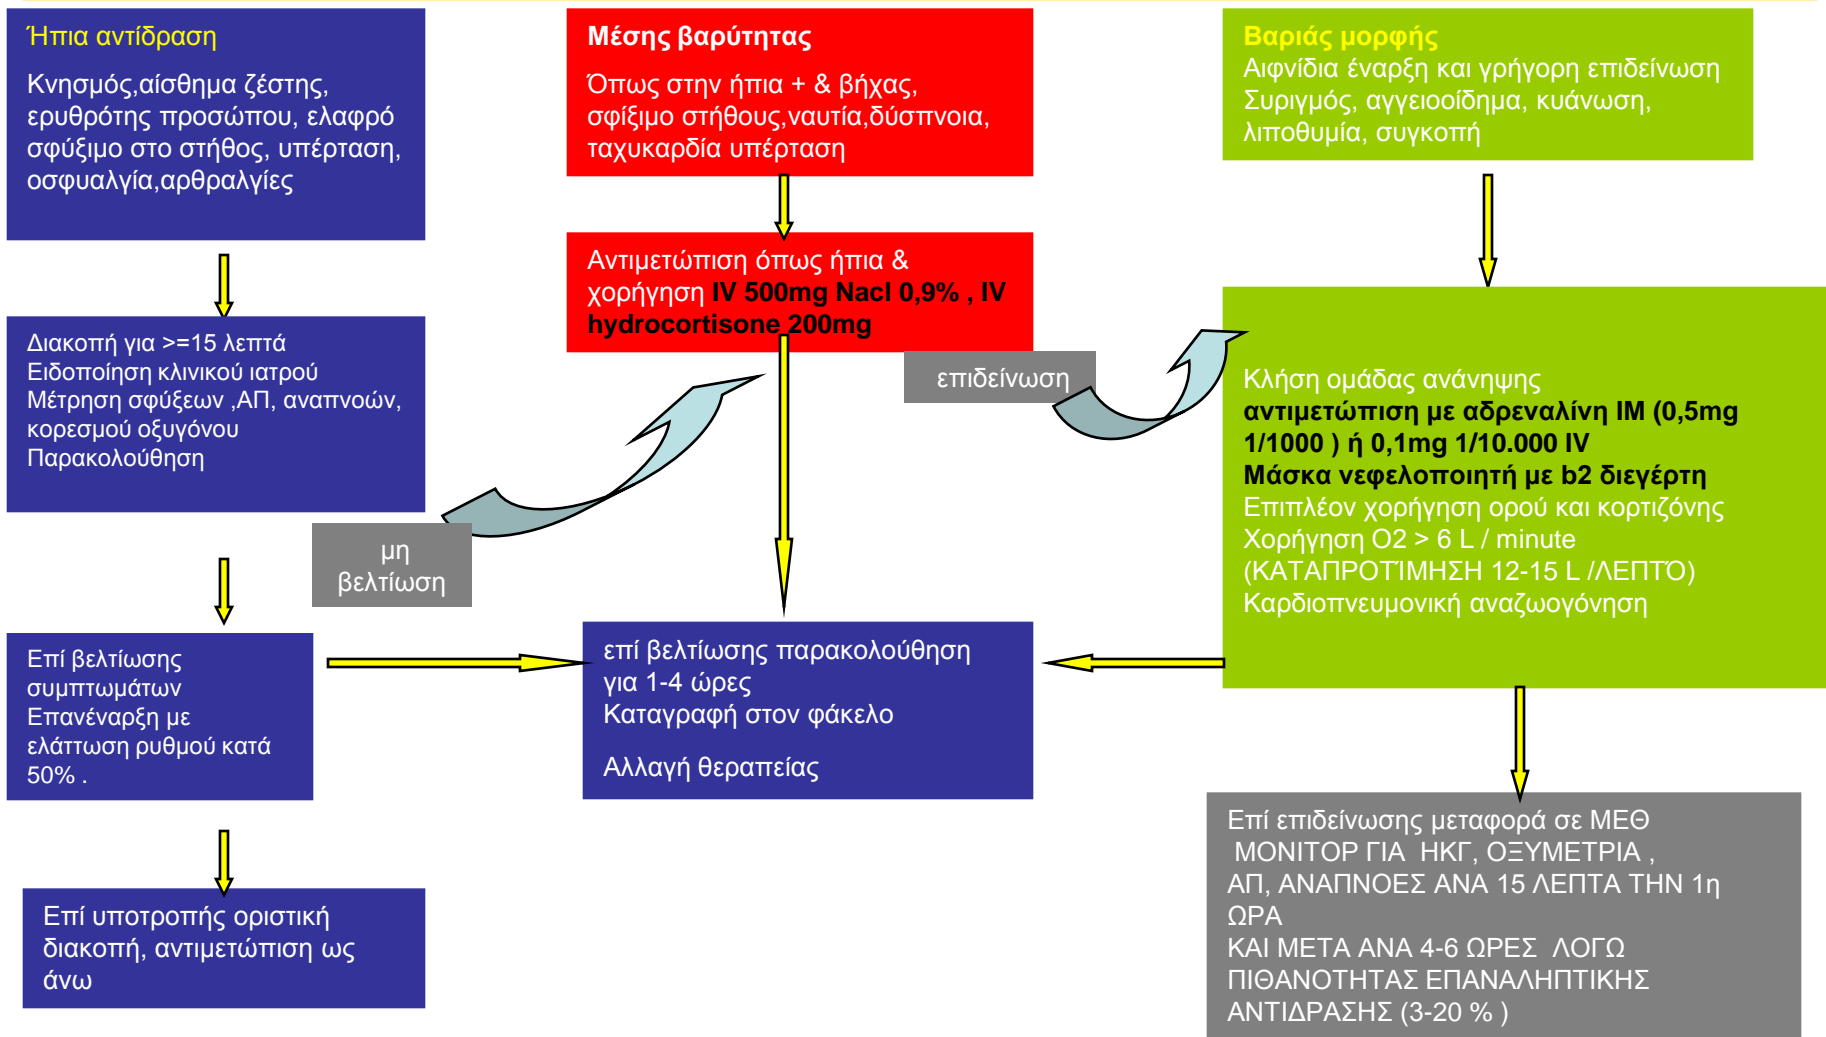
Ήπια αντίδραση

Κνησμός,αίσθημα ζέστης, ερυθρότης προσώπου, ελαφρό σφύξιμο στο στήθος, υπέρταση, οσφυαλγία,αρθραλγίες

Διακοπή για >=15 λεπτά
Ειδοποίηση κλινικού ιατρού
Μέτρηση σφύξεων ,ΑΠ, αναπνοών, κορεσμού οξυγόνου
Παρακολούθηση

Επί βελτίωσης συμπτωμάτων
Επανέναρξη με ελάττωση ρυθμού κατά 50% .

Επί υποτροπής οριστική διακοπή, αντιμετώπιση ως άνω

μη βελτίωση

Μέσης βαρύτητας

Όπως στην ήπια + & βήχας, σφίξιμο στήθους,ναυτία,δύσπνοια, ταχυκαρδία υπέρταση

Αντιμετώπιση όπως ήπια & χορήγηση IV 500mg Nacl 0,9% , IV hydrocortisone 200mg

επιδείνωση

επί βελτίωσης παρακολούθηση για 1-4 ώρες
Καταγραφή στον φάκελο

Αλλαγή θεραπείας

Βαριάς μορφής
Αιφνίδια έναρξη και γρήγορη επιδείνωση
Συριγμός, αγγειοοίδημα, κυάνωση, λιποθυμία, συγκοπή

Κλήση ομάδας ανάνηψης
αντιμετώπιση με αδρεναλίνη IM (0,5mg 1/1000 ) ή 0,1mg 1/10.000 IV
Μάσκα νεφελοποιητή με b2 διεγέρτη
Επιπλέον χορήγηση ορού και κορτιζόνης
Χορήγηση O2 > 6 L / minute
(ΚΑΤΑΠΡΟΤΊΜΗΣΗ 12-15 L /ΛΕΠΤΌ)
Καρδιοπνευμονική αναζωογόνηση

Επί επιδείνωσης μεταφορά σε ΜΕΘ
ΜΟΝΙΤΟΡ ΓΙΑ ΗΚΓ, ΟΞΥΜΕΤΡΙΑ ,
ΑΠ, ΑΝΑΠΝΟΕΣ ΑΝΑ 15 ΛΕΠΤΑ ΤΗΝ 1η ΩΡΑ
ΚΑΙ ΜΕΤΑ ΑΝΑ 4-6 ΩΡΕΣ ΛΟΓΩ ΠΙΘΑΝΟΤΗΤΑΣ ΕΠΑΝΑΛΗΠΤΙΚΗΣ ΑΝΤΙΔΡΑΣΗΣ (3-20 % )